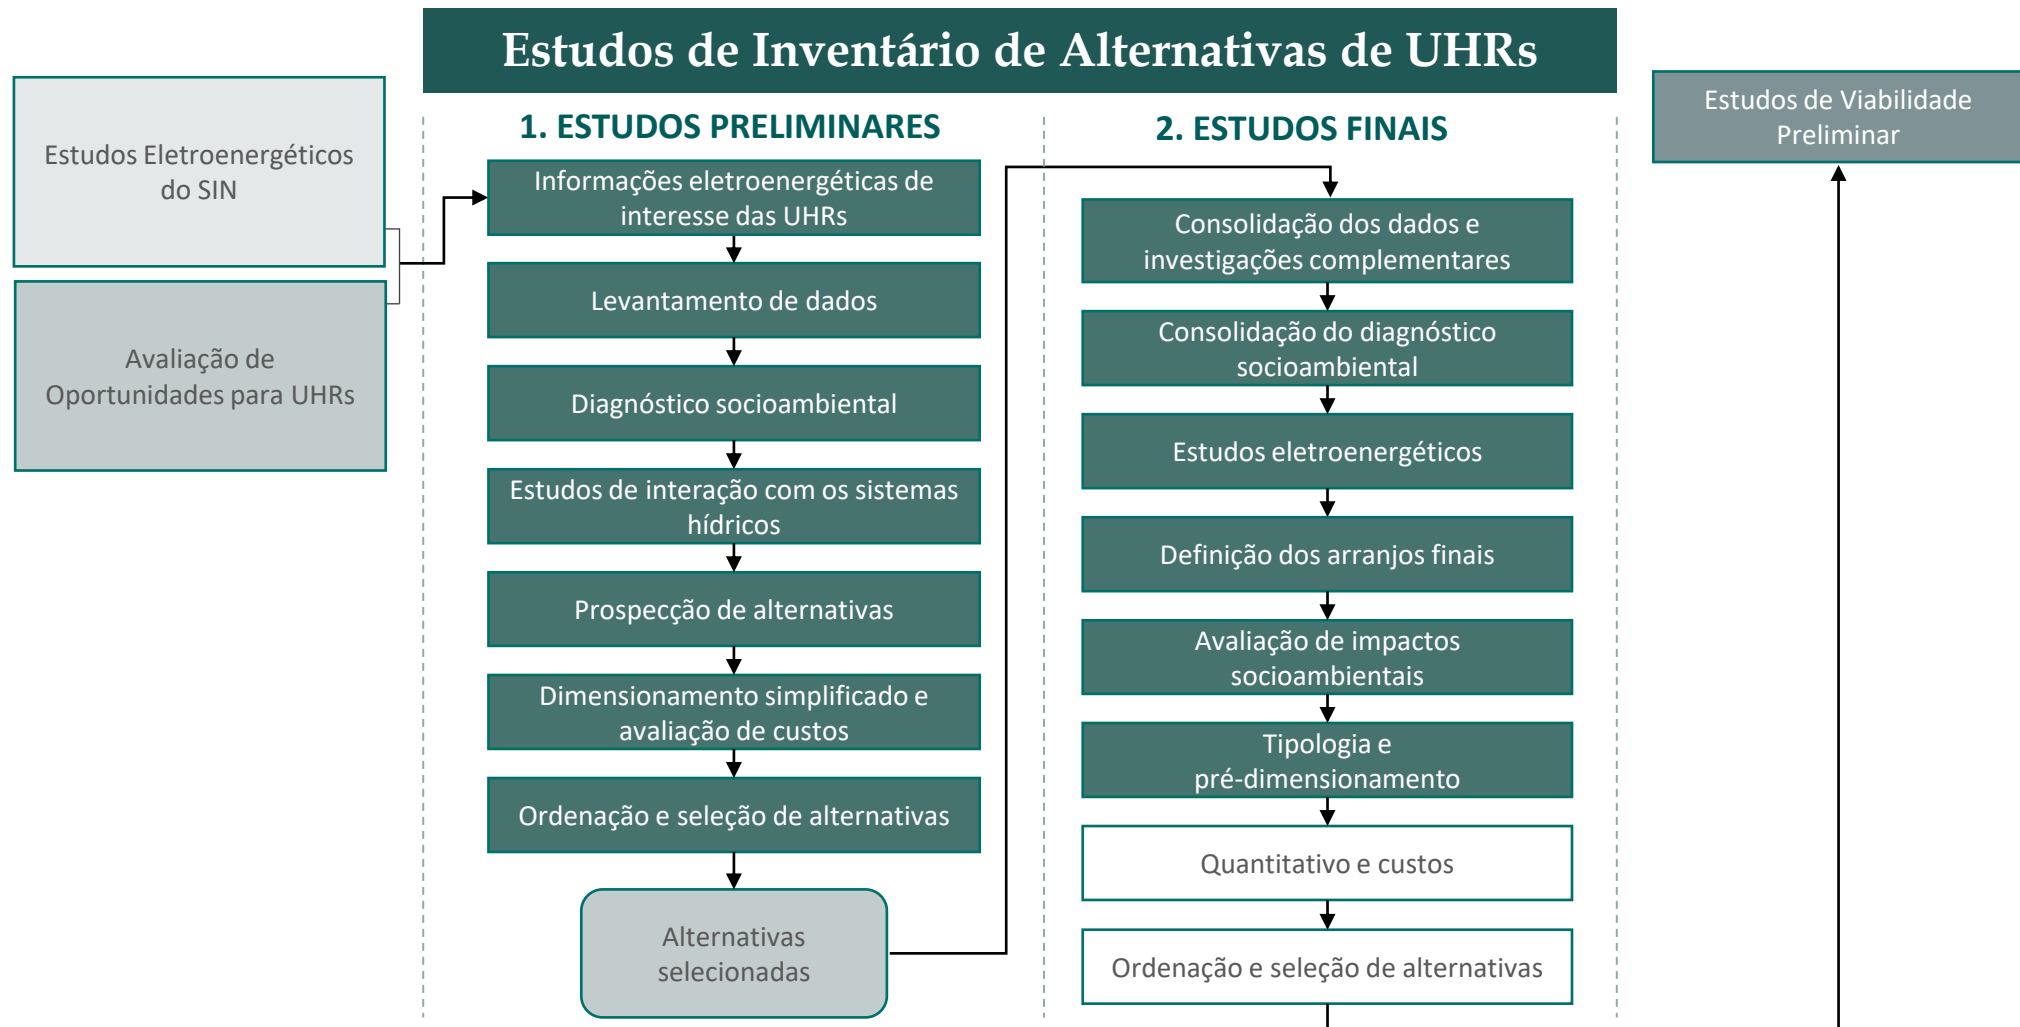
Estudos de Inventário de Alternativas de UHRs

Estudos Eletroenergéticos do SIN

Avaliação de Oportunidades para UHRs

1. ESTUDOS PRELIMINARES

Informações eletroenergéticas de interesse das UHRs

Levantamento de dados

Diagnóstico socioambiental

Estudos de interação com os sistemas hídricos

Prospecção de alternativas

Dimensionamento simplificado e avaliação de custos

Ordenação e seleção de alternativas

Alternativas selecionadas

2. ESTUDOS FINAIS

Consolidação dos dados e investigações complementares

Consolidação do diagnóstico socioambiental

Estudos eletroenergéticos

Definição dos arranjos finais

Avaliação de impactos socioambientais

Tipologia e pré-dimensionamento

Quantitativo e custos

Ordenação e seleção de alternativas

Estudos de Viabilidade Preliminar